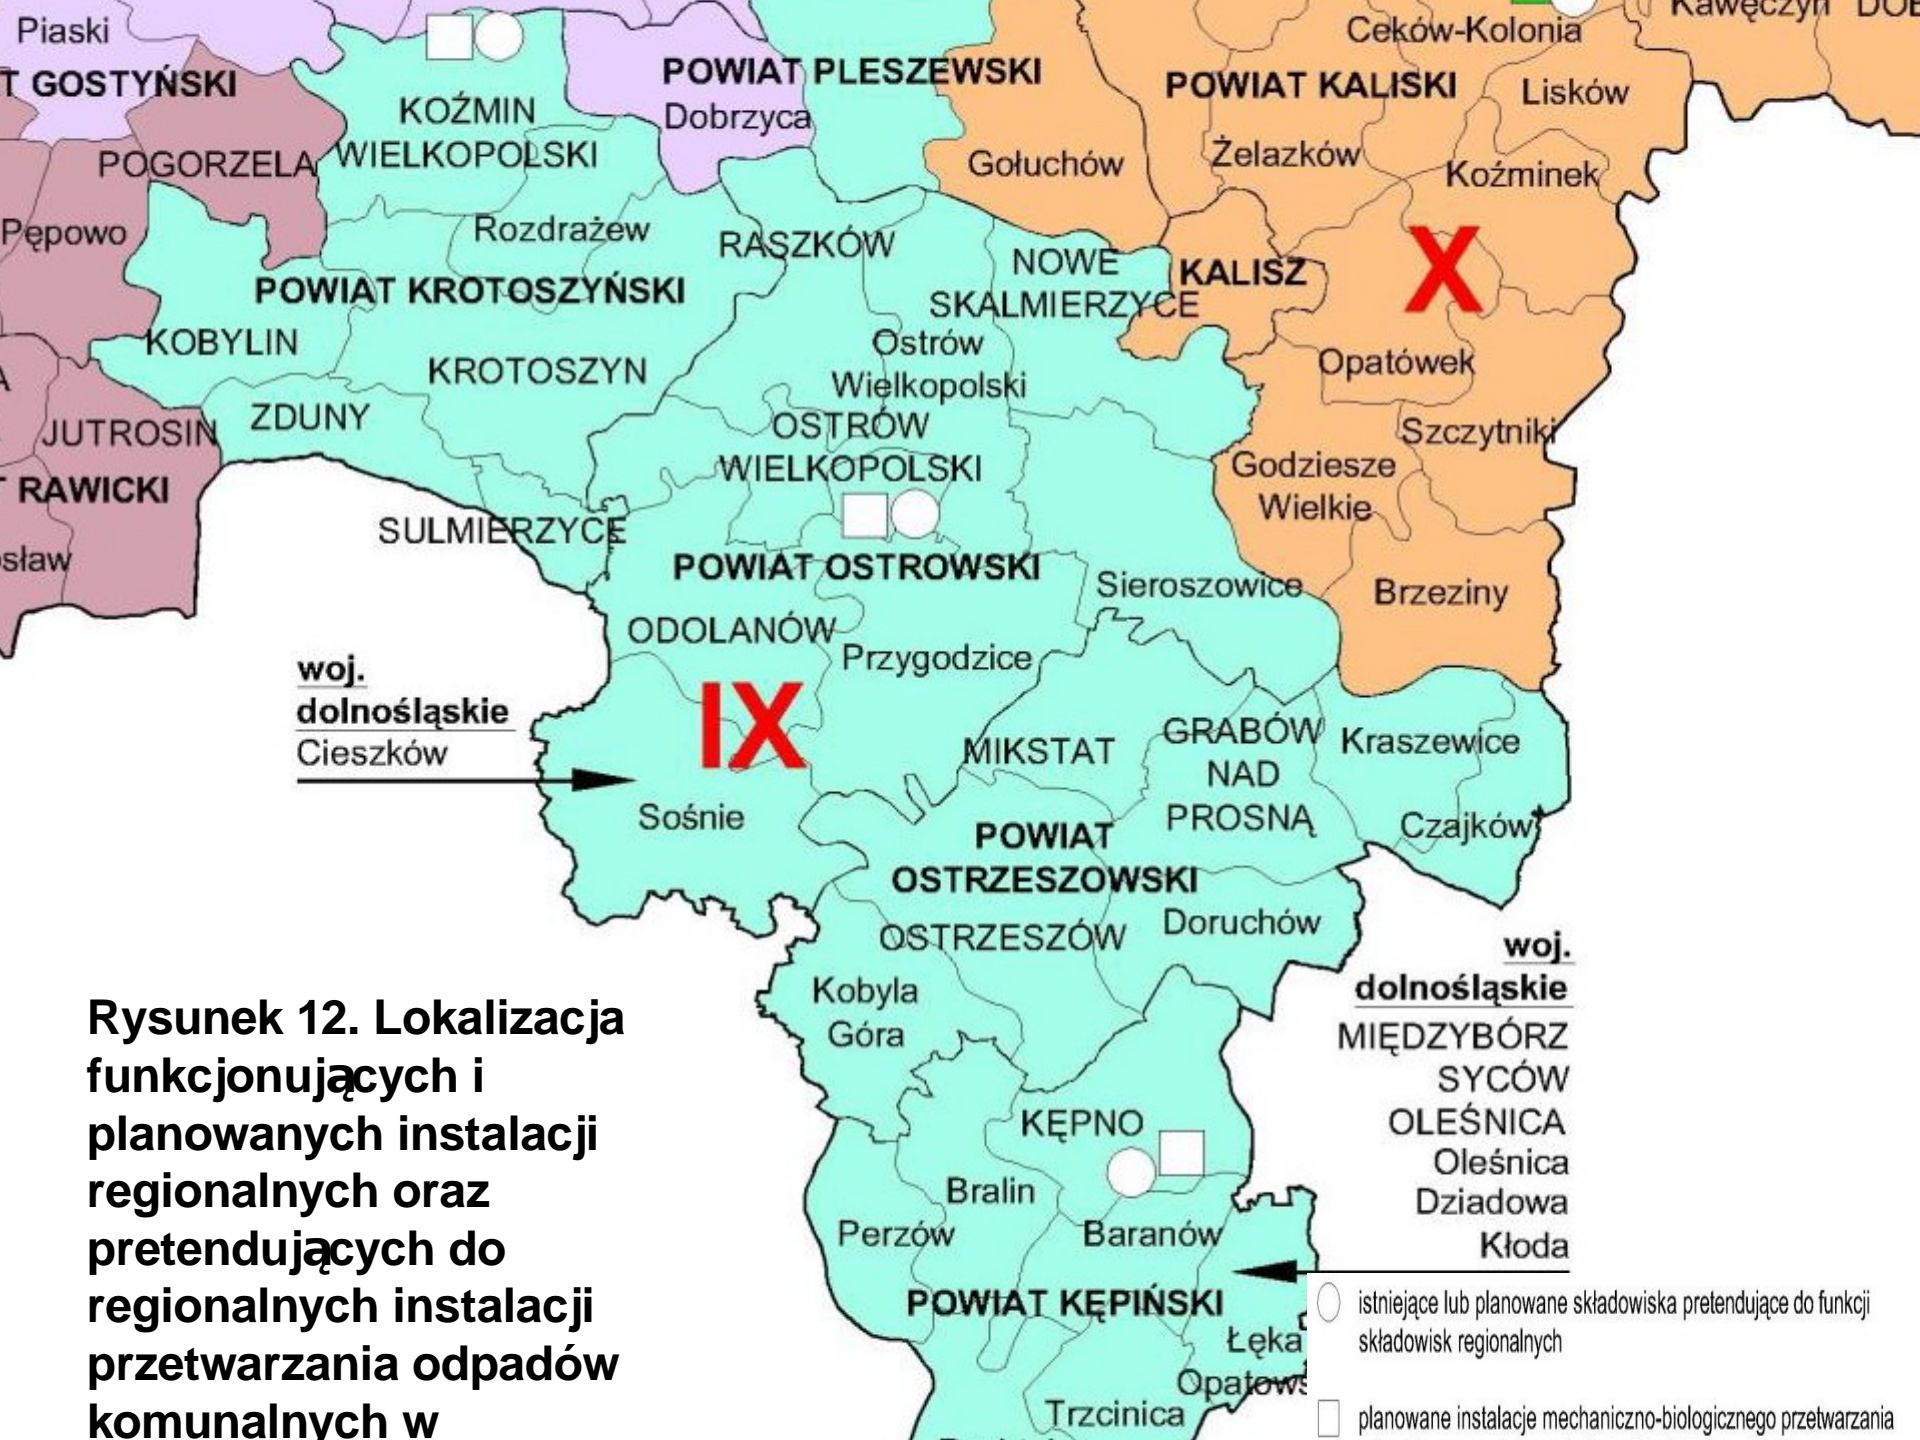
Piaski
T GOSTYŃSKI
KOŹMIN WIELKOPOLSKI
POWIAT PLESZEWSKI
Dobrzyca
Ceków-Kolonia
Kawęczyn
POWIAT KALISKI
Lisków
POGORZELA
Gołuchów
Żelazków
Koźminek
Pępowo
Rozdrażew
RASZKÓW
NOWE SKALMIERZYCE
KALISZ
X
POWIAT KROTOSZYŃSKI
KOBYLIN
Ostrów Wielkopolski
KROTOSZYN
Opatówek
JUTROSIN
ZDUNY
OSTRÓW WIELKOPOLSKI
Szczytniki
Godziesze Wielkie
T RAWICKI
SULMIERZYCE
POWIAT OSTROWSKI
Sieroszowice
Brzeziny
sław
ODOLANÓW
Przygodzice
woj. dolnośląskie
Cieszków
IX
MIKSTAT
GRABÓW NAD PROSNĄ
Kraszewice
Sośnie
POWIAT OSTRZESZOWSKI
Czajków
OSTRZESZÓW
Doruchów
woj. dolnośląskie
Kobyla Góra
MIĘDZYBÓRZ
SYCÓW
OLEŚNICA
Oleśnica
Dziadowa
Kłoda
KĘPNO
Bralin
Perzów
Baranów
POWIAT KĘPIŃSKI
Łęka
Opatów
Trzcinica

Rysunek 12. Lokalizacja funkcjonujących i planowanych instalacji regionalnych oraz pretendujących do regionalnych instalacji przetwarzania odpadów komunalnych w

istniejące lub planowane składowiska pretendujące do funkcji składowisk regionalnych

planowane instalacje mechaniczno-biologicznego przetwarzania